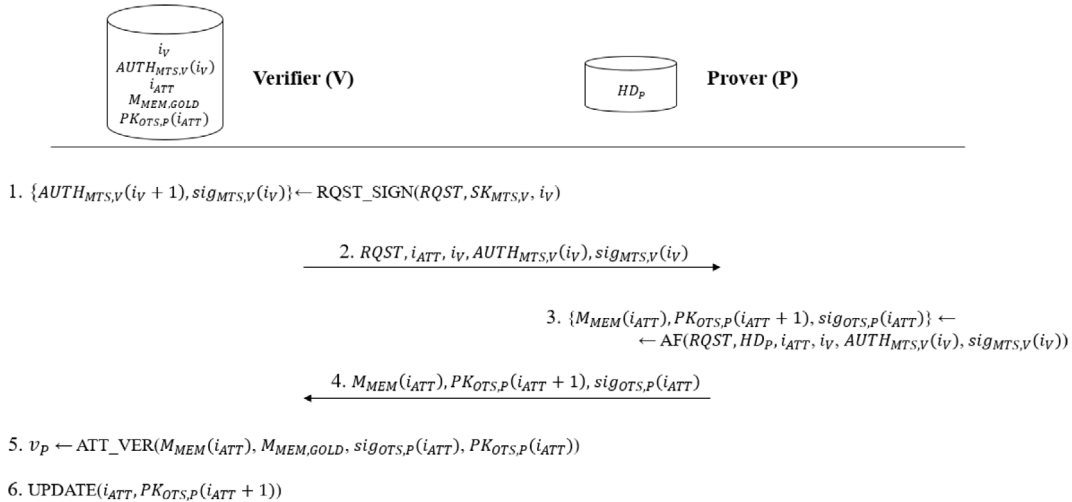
$i_V$
$AUTH_{MTS,V}(i_V)$
$i_{ATT}$
$M_{MEM,GOLD}$
$PK_{OTS,P}(i_{ATT})$

**Verifier (V)**

$HD_P$

**Prover (P)**

1. $\{AUTH_{MTS,V}(i_V+1), sig_{MTS,V}(i_V)\} \leftarrow$ RQST_SIGN$(RQST, SK_{MTS,V}, i_V)$

2. $RQST, i_{ATT}, i_V, AUTH_{MTS,V}(i_V), sig_{MTS,V}(i_V)$

3. $\{M_{MEM}(i_{ATT}), PK_{OTS,P}(i_{ATT}+1), sig_{OTS,P}(i_{ATT})\} \leftarrow$
$\leftarrow$ AF$(RQST, HD_P, i_{ATT}, i_V, AUTH_{MTS,V}(i_V), sig_{MTS,V}(i_V))$

4. $M_{MEM}(i_{ATT}), PK_{OTS,P}(i_{ATT}+1), sig_{OTS,P}(i_{ATT})$

5. $v_P \leftarrow$ ATT_VER$(M_{MEM}(i_{ATT}), M_{MEM,GOLD}, sig_{OTS,P}(i_{ATT}), PK_{OTS,P}(i_{ATT}))$

6. UPDATE$(i_{ATT}, PK_{OTS,P}(i_{ATT}+1))$